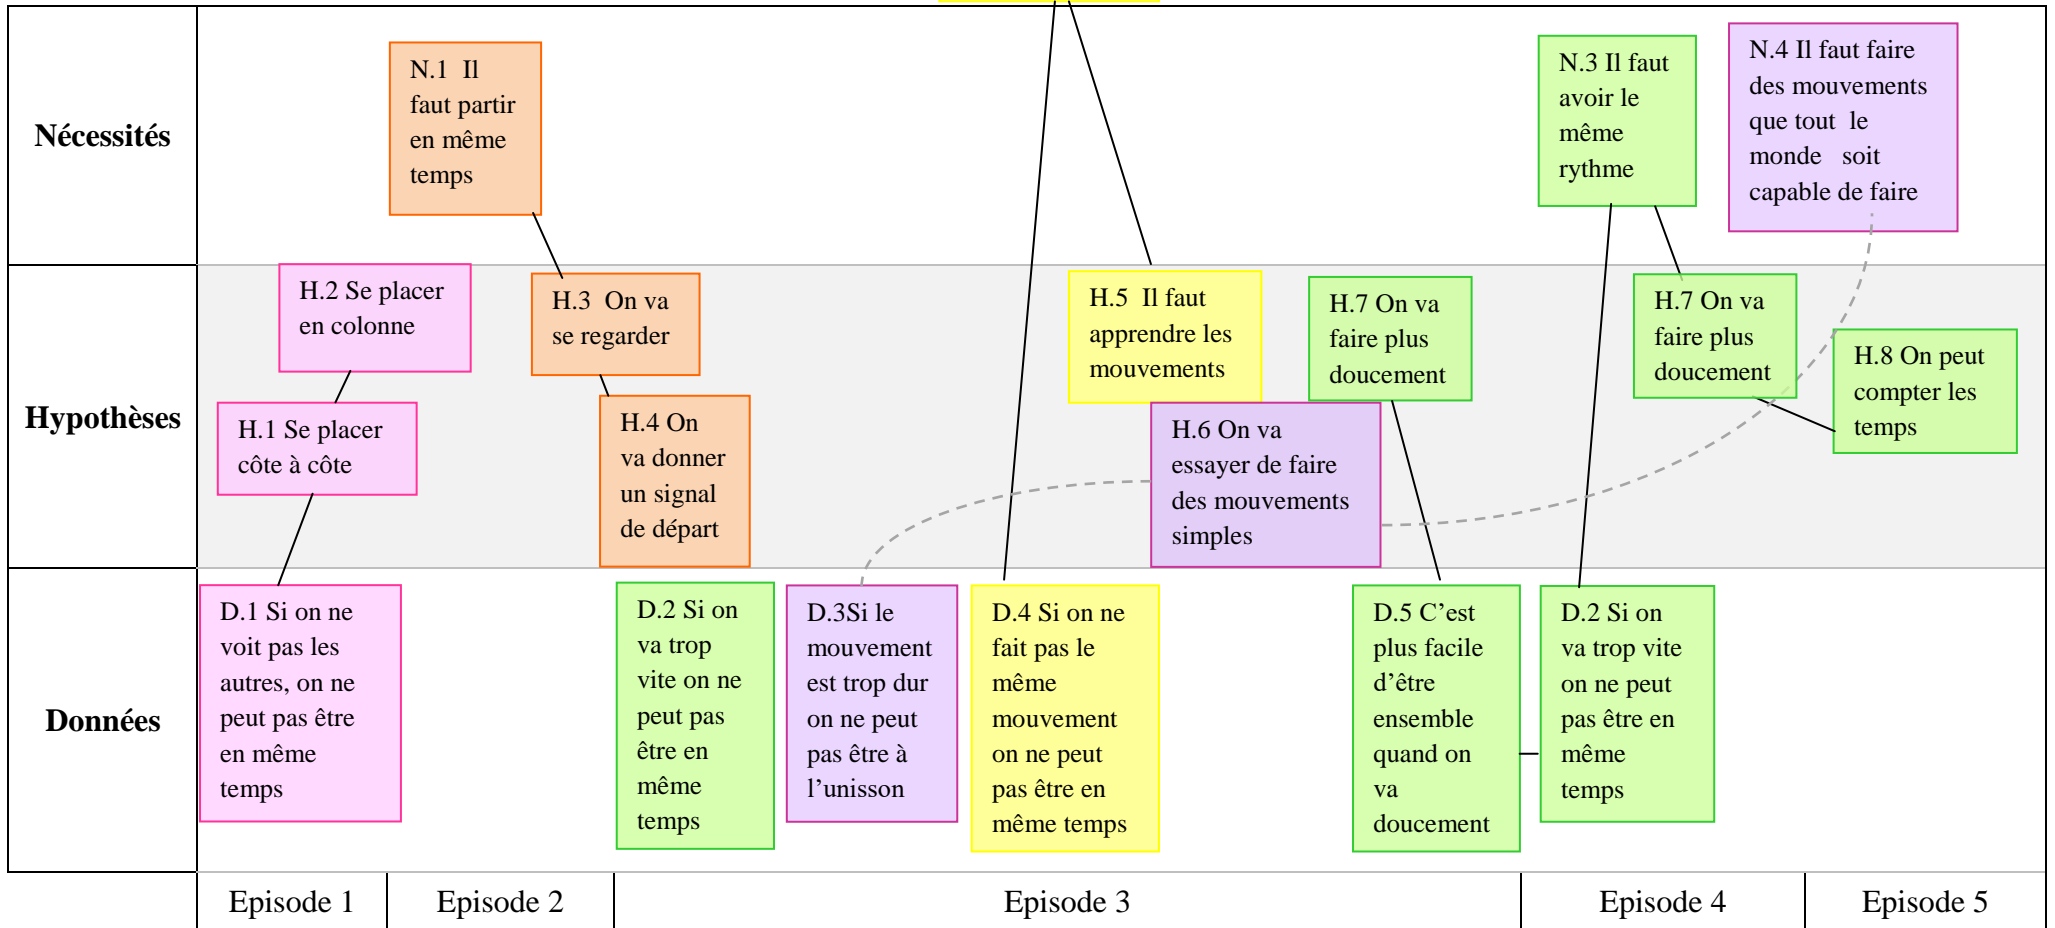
Nécessités

N.1 Il faut partir en même temps

N.3 Il faut avoir le même rythme

N.4 Il faut faire des mouvements que tout le monde soit capable de faire

Hypothèses

H.2 Se placer en colonne

H.3 On va se regarder

H.5 Il faut apprendre les mouvements

H.7 On va faire plus doucement

H.7 On va faire plus doucement

H.8 On peut compter les temps

H.1 Se placer côte à côte

H.4 On va donner un signal de départ

H.6 On va essayer de faire des mouvements simples

Données

D.1 Si on ne voit pas les autres, on ne peut pas être en même temps

D.2 Si on va trop vite on ne peut pas être en même temps

D.3Si le mouvement est trop dur on ne peut pas être à l'unisson

D.4 Si on ne fait pas le même mouvement on ne peut pas être en même temps

D.5 C'est plus facile d'être ensemble quand on va doucement

D.2 Si on va trop vite on ne peut pas être en même temps

| Episode 1 | Episode 2 | Episode 3 | Episode 4 | Episode 5 |